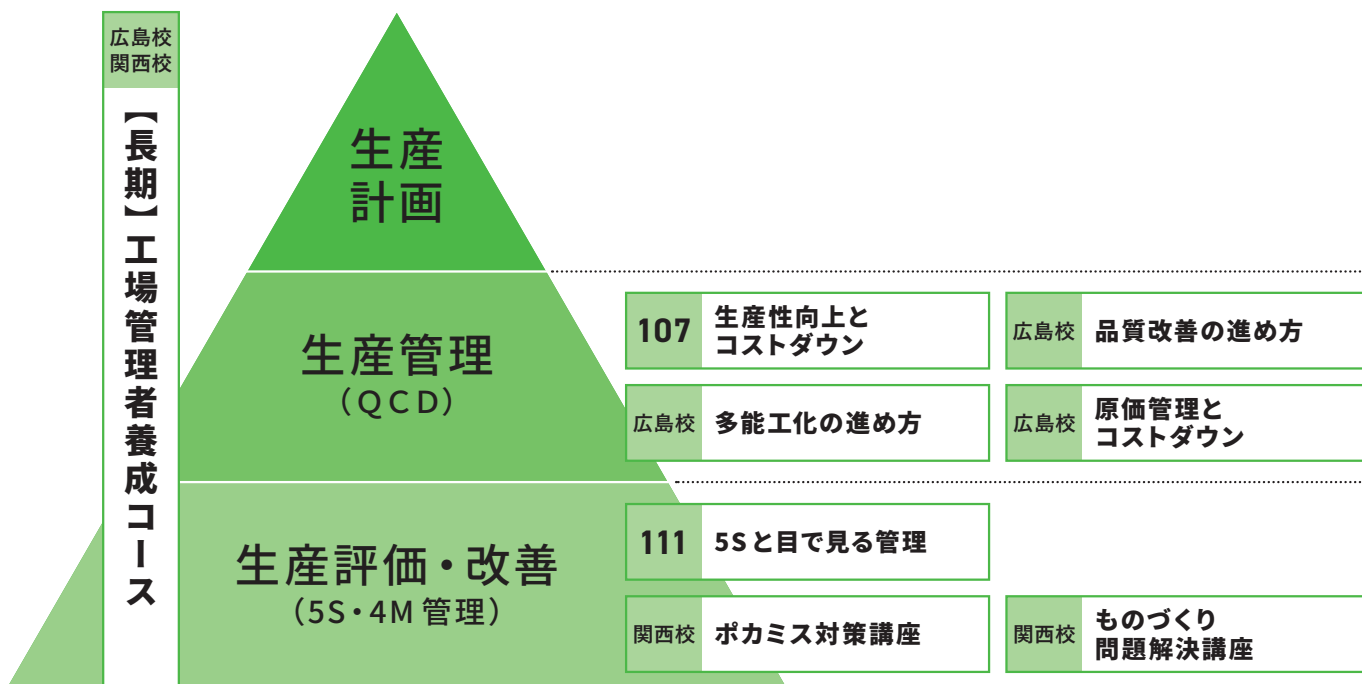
広島校
関西校

【長期】工場管理者養成コース

生産
計画

生産管理
（QCD）

生産評価・改善
（5S・4M 管理）

107 生産性向上とコストダウン

広島校 品質改善の進め方

広島校 多能工化の進め方

広島校 原価管理とコストダウン

111 5Sと目で見る管理

関西校 ポカミス対策講座

関西校 ものづくり問題解決講座